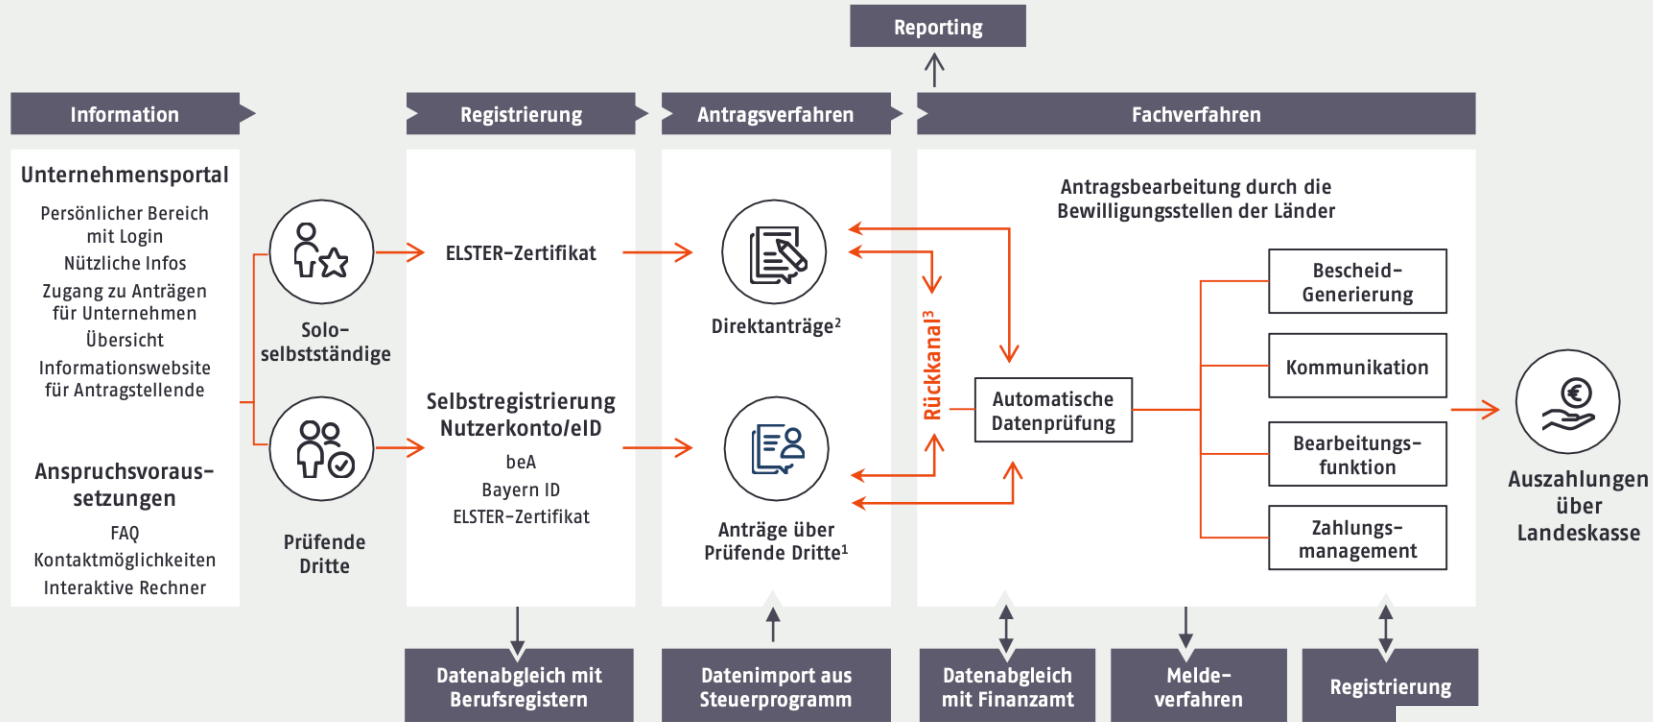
Reporting

Information

Registrierung

Antragsverfahren

Fachverfahren

Unternehmensportal

Persönlicher Bereich mit Login

Nützliche Infos

Zugang zu Anträgen für Unternehmen

Übersicht

Informationswebsite für Antragstellende

Anspruchsvoraussetzungen

FAQ

Kontaktmöglichkeiten

Interaktive Rechner

Solo-selbstständige

Prüfende Dritte

ELSTER-Zertifikat

Selbstregistrierung Nutzerkonto/eID

beA

Bayern ID

ELSTER-Zertifikat

Direktanträge$^2$

Anträge über Prüfende Dritte$^1$

Rückkanal$^3$

Antragsbearbeitung durch die Bewilligungsstellen der Länder

Automatische Datenprüfung

Bescheid-Generierung

Kommunikation

Bearbeitungsfunktion

Zahlungsmanagement

Auszahlungen über Landeskasse

Datenabgleich mit Berufsregistern

Datenimport aus Steuerprogramm

Datenabgleich mit Finanzamt

Melde-verfahren

Registrierung